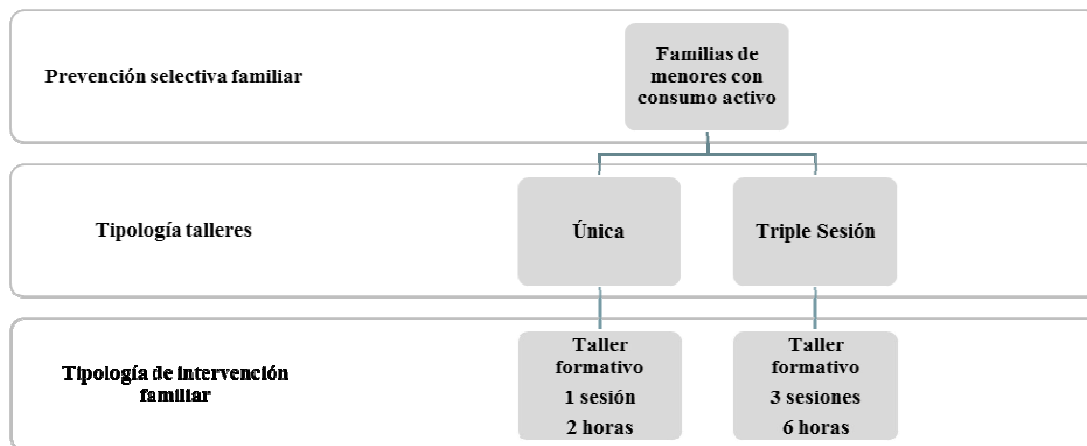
Prevención selectiva familiar

Familias de menores con consumo activo

Tipología talleres

Única

Triple Sesión

Tipología de intervención familiar

Taller formativo
1 sesión
2 horas

Taller formativo
3 sesiones
6 horas